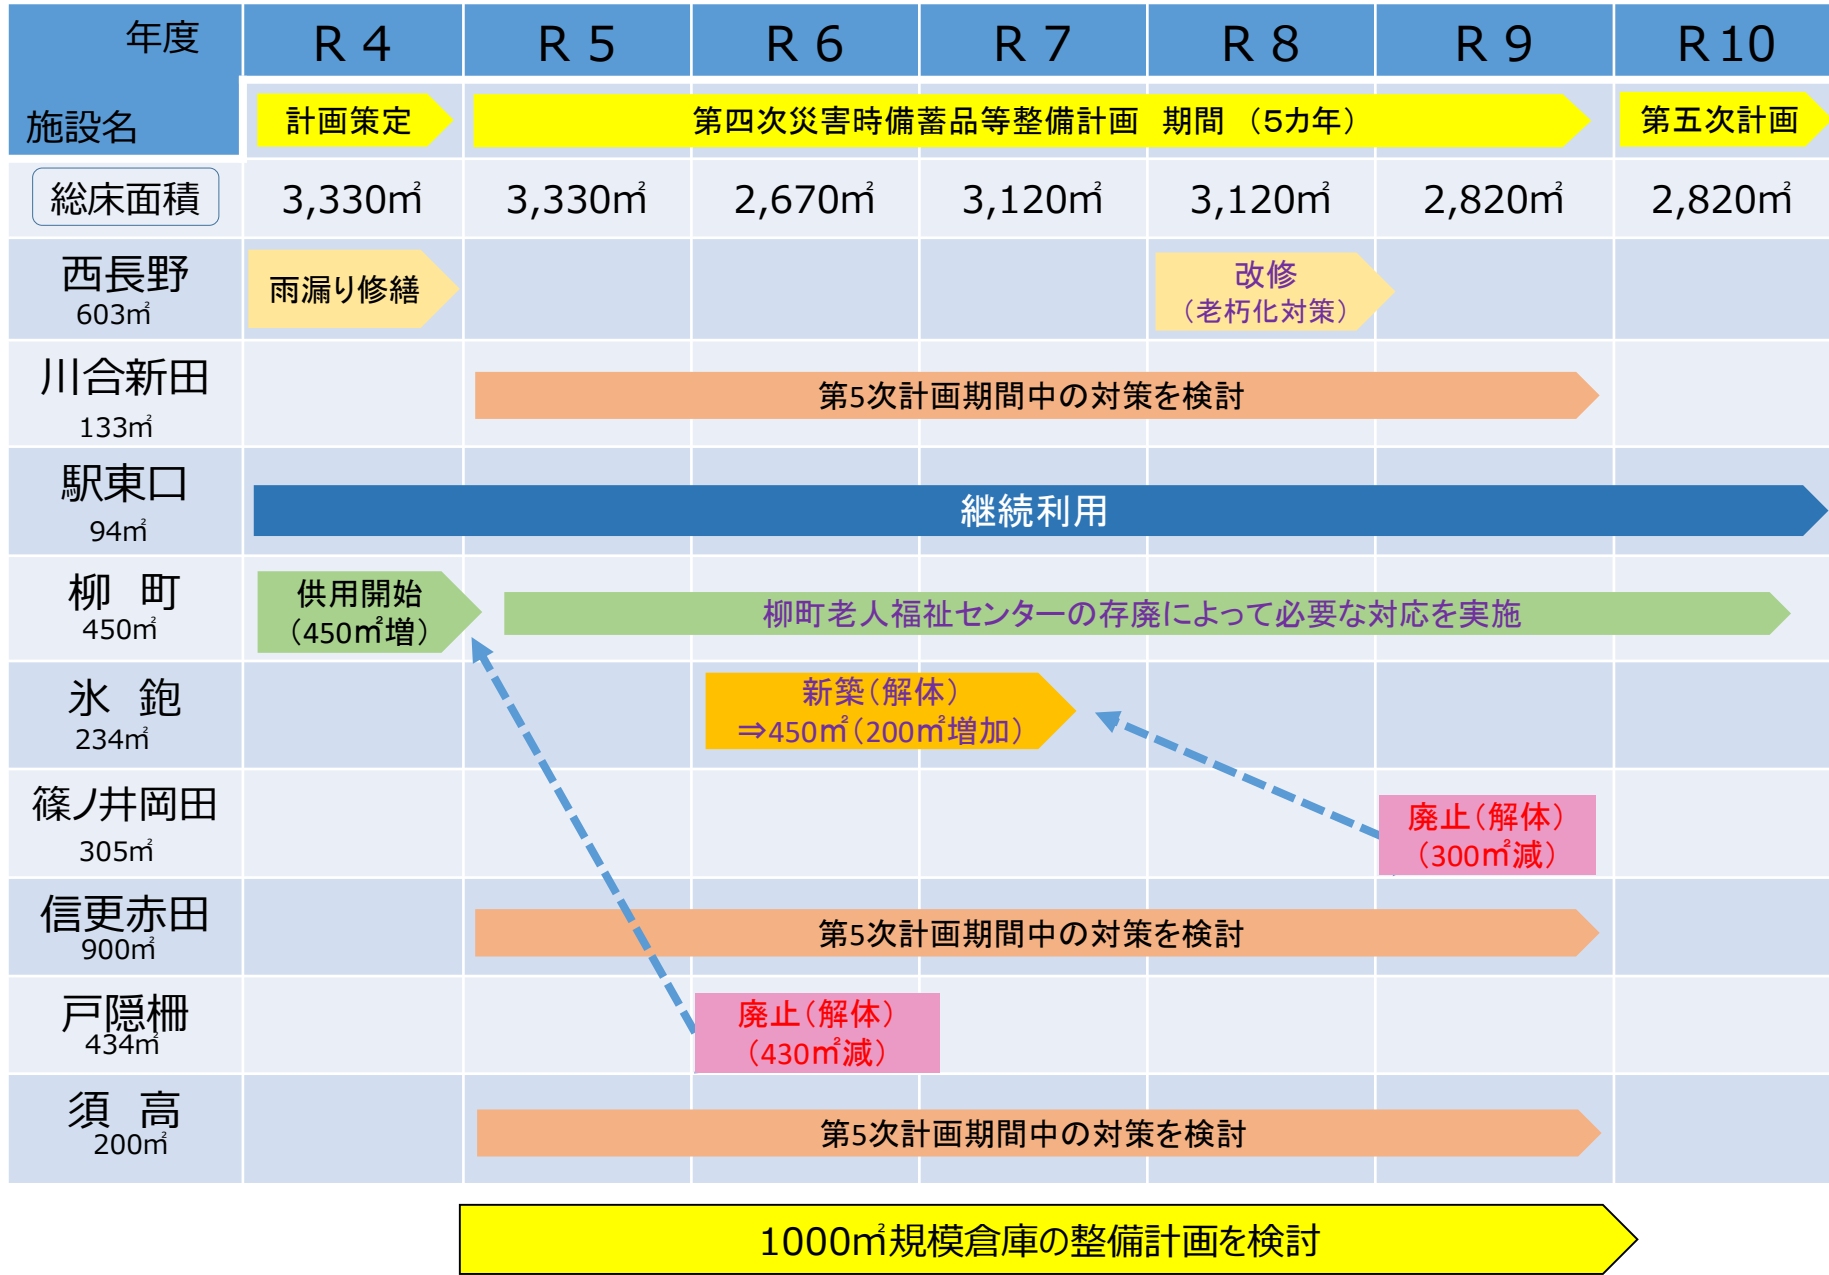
| 年度 施設名 | R 4 | R 5 | R 6 | R 7 | R 8 | R 9 | R 10 |
|---|---|---|---|---|---|---|---|
| | 計画策定 | 第四次災害時備蓄品等整備計画　期間　(5カ年) | | | | | 第五次計画 |
| 総床面積 | 3,330㎡ | 3,330㎡ | 2,670㎡ | 3,120㎡ | 3,120㎡ | 2,820㎡ | 2,820㎡ |
| 西長野 603㎡ | 雨漏り修繕 | | | | 改修 (老朽化対策) | | |
| 川合新田 133㎡ | | 第5次計画期間中の対策を検討 | | | | | |
| 駅東口 94㎡ | 継続利用 | | | | | | |
| 柳　町 450㎡ | 供用開始 (450㎡増) | 柳町老人福祉センターの存廃によって必要な対応を実施 | | | | | |
| 氷　鉋 234㎡ | | | 新築(解体) ⇒450㎡(200㎡増加) | | | | |
| 篠ノ井岡田 305㎡ | | | | | | 廃止(解体) (300㎡減) | |
| 信更赤田 900㎡ | | 第5次計画期間中の対策を検討 | | | | | |
| 戸隠栅 434㎡ | | | 廃止(解体) (430㎡減) | | | | |
| 須　高 200㎡ | | 第5次計画期間中の対策を検討 | | | | | |

1000㎡規模倉庫の整備計画を検討